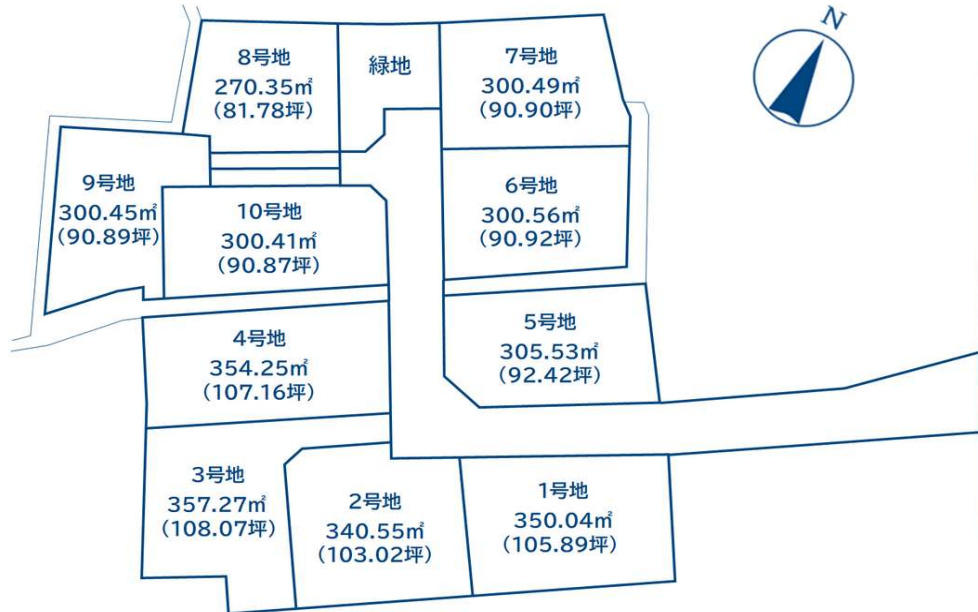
8号地
270.35㎡
(81.78坪)

緑地

7号地
300.49㎡
(90.90坪)

N

9号地
300.45㎡
(90.89坪)

10号地
300.41㎡
(90.87坪)

6号地
300.56㎡
(90.92坪)

4号地
354.25㎡
(107.16坪)

5号地
305.53㎡
(92.42坪)

3号地
357.27㎡
(108.07坪)

2号地
340.55㎡
(103.02坪)

1号地
350.04㎡
(105.89坪)